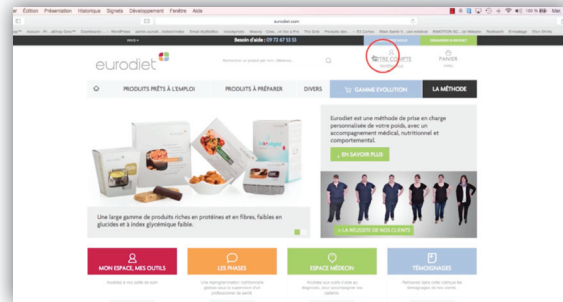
Édition Présentation Historique Signets Développement Fenêtre Aide

eurodiet.com

Besoin d'aide : 09 73 67 13 13

eurodiet

VOTRE COMPTE

PANIER

PRODUITS PRÊTS À L'EMPLOI

PRODUITS À PRÉPARER

DIVERS

GAMME EVOLUTION

LA MÉTHODE

Eurodiet est une méthode de prise en charge personnalisée de votre poids, avec un accompagnement médical, nutritionnel et comportemental.

EN SAVOIR PLUS

Une large gamme de produits riches en protéines et en fibres, faibles en glucides et à index glycémique faible.

LA RÉUSSITE DE NOS CLIENTS

MON ESPACE, MES OUTILS

LES PHASES

ESPACE MÉDECIN

TÉMOIGNAGES